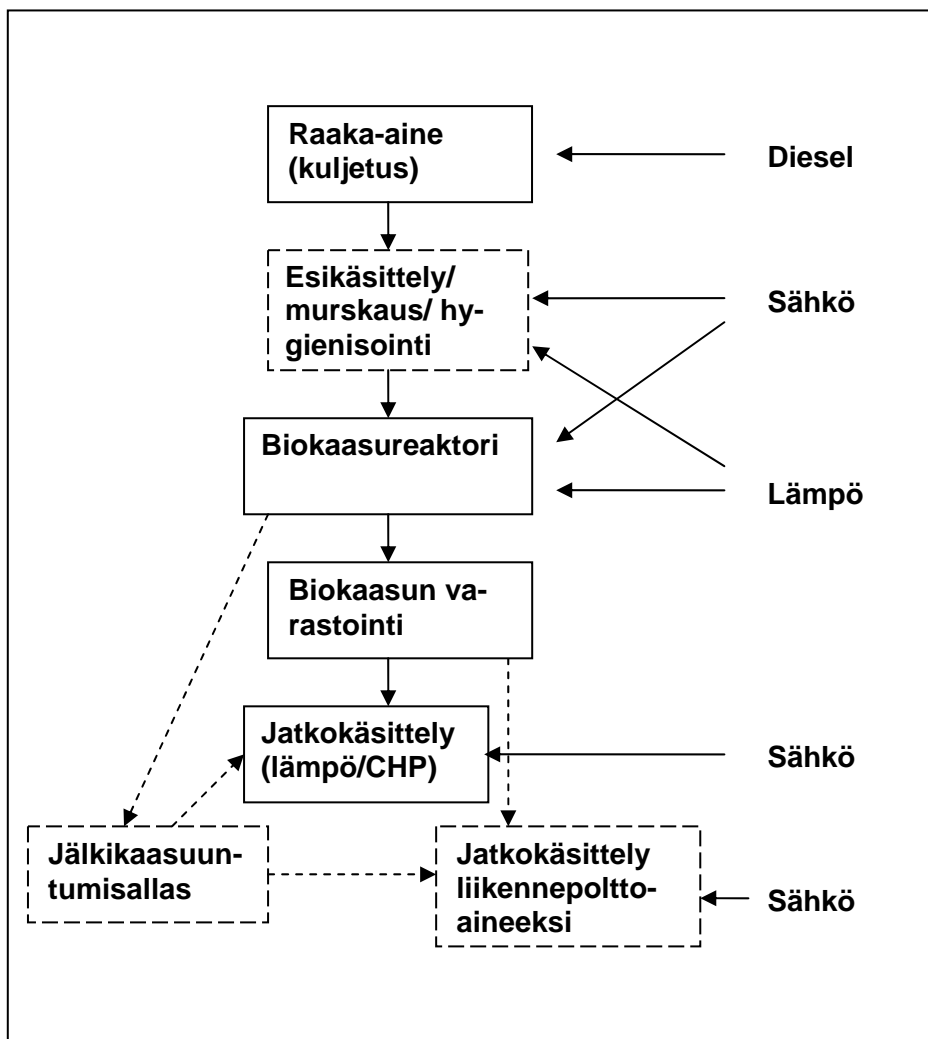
Raaka-aine (kuljetus)

Diesel

Esikäsittely/ murskaus/ hygienisointi

Sähkö

Biokaasureaktori

Lämpö

Biokaasun varastointi

Jatkokäsittely (lämpö/CHP)

Sähkö

Jälkikaasuuntumisallas

Jatkokäsittely liikennepolttoaineeksi

Sähkö